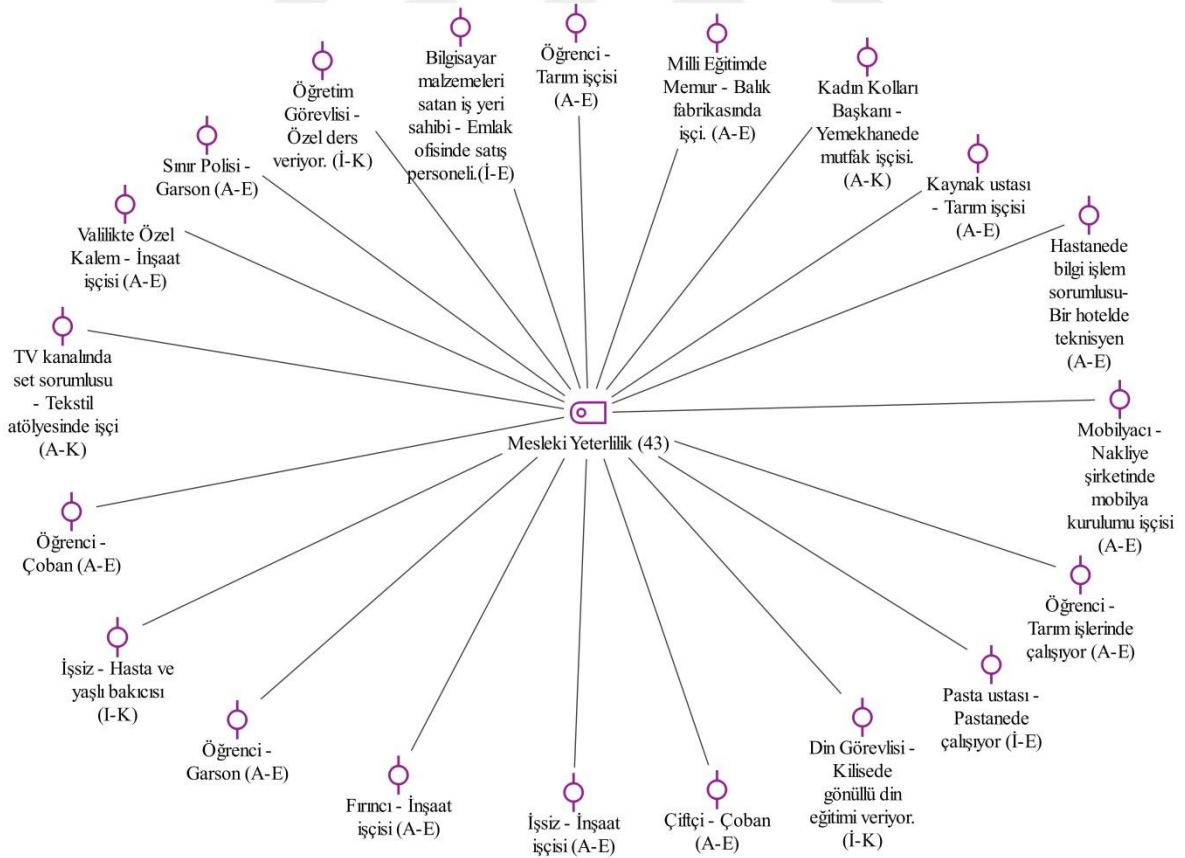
Mesleki Yeterlilik (43)

Öğrenci - Tarım işçisi (A-E)

Milli Eğitimde Memur - Balık fabrikasında işçi. (A-E)

Kadın Kolları Başkanı - Yemekhanede mutfak işçisi. (A-K)

Kaynak ustası - Tarım işçisi (A-E)

Hastanede bilgi işlem sorumlusu- Bir hotelde teknisyen (A-E)

Mobilyacı - Nakliye şirketinde mobilya kurulumu işçisi (A-E)

Öğrenci - Tarım işlerinde çalışıyor (A-E)

Pasta ustası - Pastanede çalışıyor (İ-E)

Din Görevlisi - Kilisede gönüllü din eğitimi veriyor. (İ-K)

Çiftçi - Çoban (A-E)

İşsiz - İnşaat işçisi (A-E)

Fırıncı - İnşaat işçisi (A-E)

Öğrenci - Garson (A-E)

İşsiz - Hasta ve yaşlı bakıcısı (I-K)

Öğrenci - Çoban (A-E)

TV kanalında set sorumlusu - Tekstil atölyesinde işçi (A-K)

Valilikte Özel Kalem - İnşaat işçisi (A-E)

Sınır Polisi - Garson (A-E)

Öğretim Görevlisi - Özel ders veriyor. (İ-K)

Bilgisayar malzemeleri satan iş yeri sahibi - Emlak ofisinde satış personeli.(İ-E)